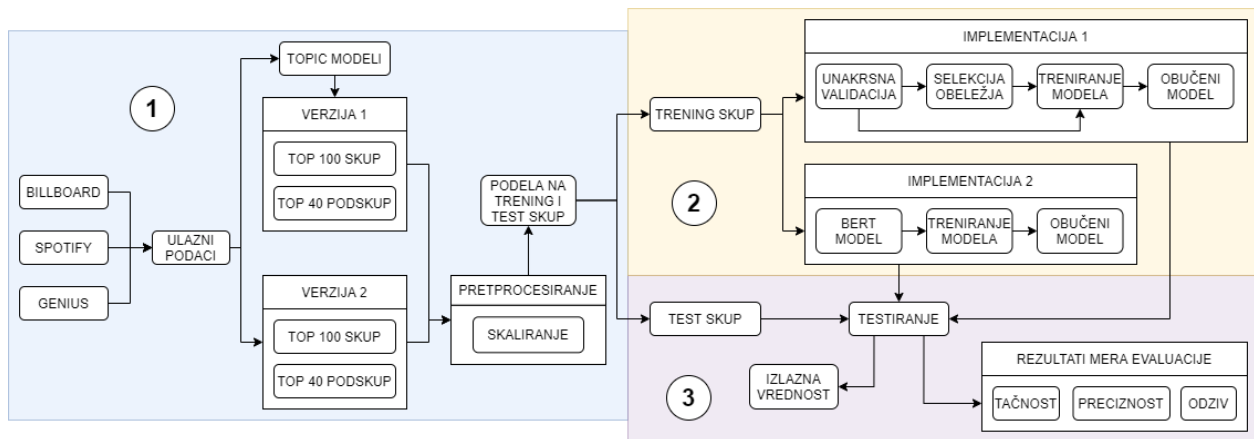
1

BILLBOARD

SPOTIFY

GENIUS

ULAZNI PODACI

TOPIC MODELI

VERZIJA 1

TOP 100 SKUP

TOP 40 PODSKUP

VERZIJA 2

TOP 100 SKUP

TOP 40 PODSKUP

PRETPROCESIRANJE

SKALIRANJE

PODELA NA TRENING I TEST SKUP

TRENING SKUP

TEST SKUP

IMPLEMENTACIJA 1

UNAKRSNA VALIDACIJA

SELEKCIJA OBELEŽJA

TRENIRANJE MODELA

OBUČENI MODEL

2

IMPLEMENTACIJA 2

BERT MODEL

TRENIRANJE MODELA

OBUČENI MODEL

TESTIRANJE

3

IZLAZNA VREDNOST

REZULTATI MERA EVALUACIJE

TAČNOST

PRECIZNOST

ODZIV